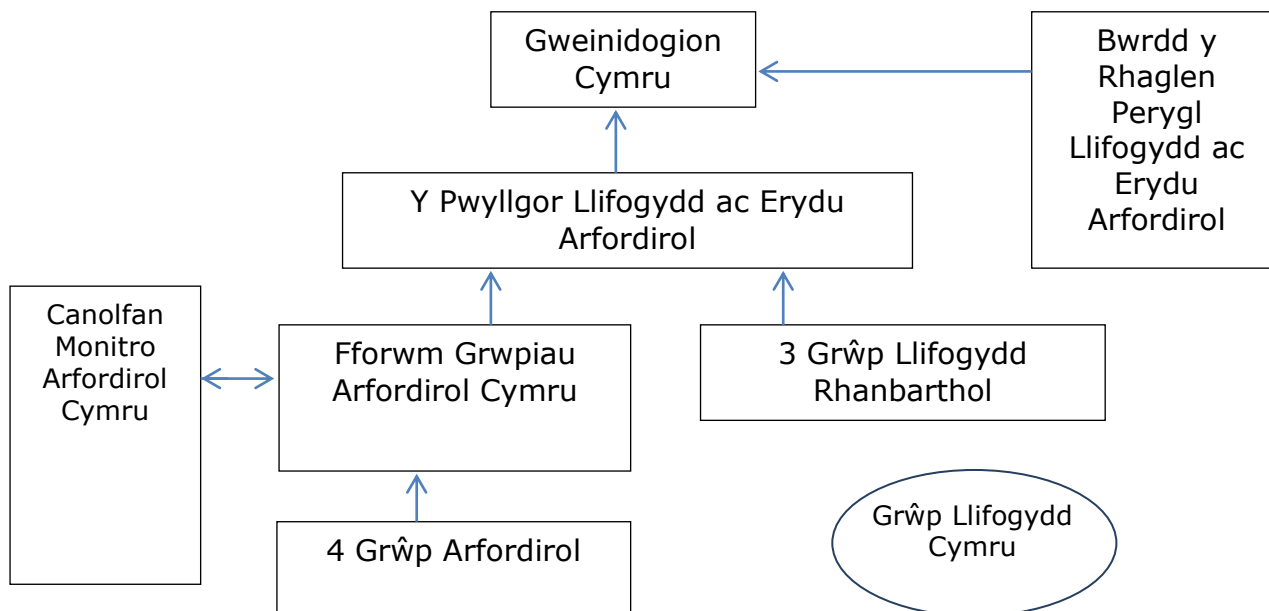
Gweinidogion Cymru

Bwrdd y Rhaglen Perygl Llifogydd ac Erydu Arfordirol

Y Pwyllgor Llifogydd ac Erydu Arfordirol

Canolfan Monitro Arfordirol Cymru

Fforwm Grwpiau Arfordirol Cymru

3 Grŵp Llifogydd Rhanbarthol

4 Grŵp Arfordirol

Grŵp Llifogydd Cymru